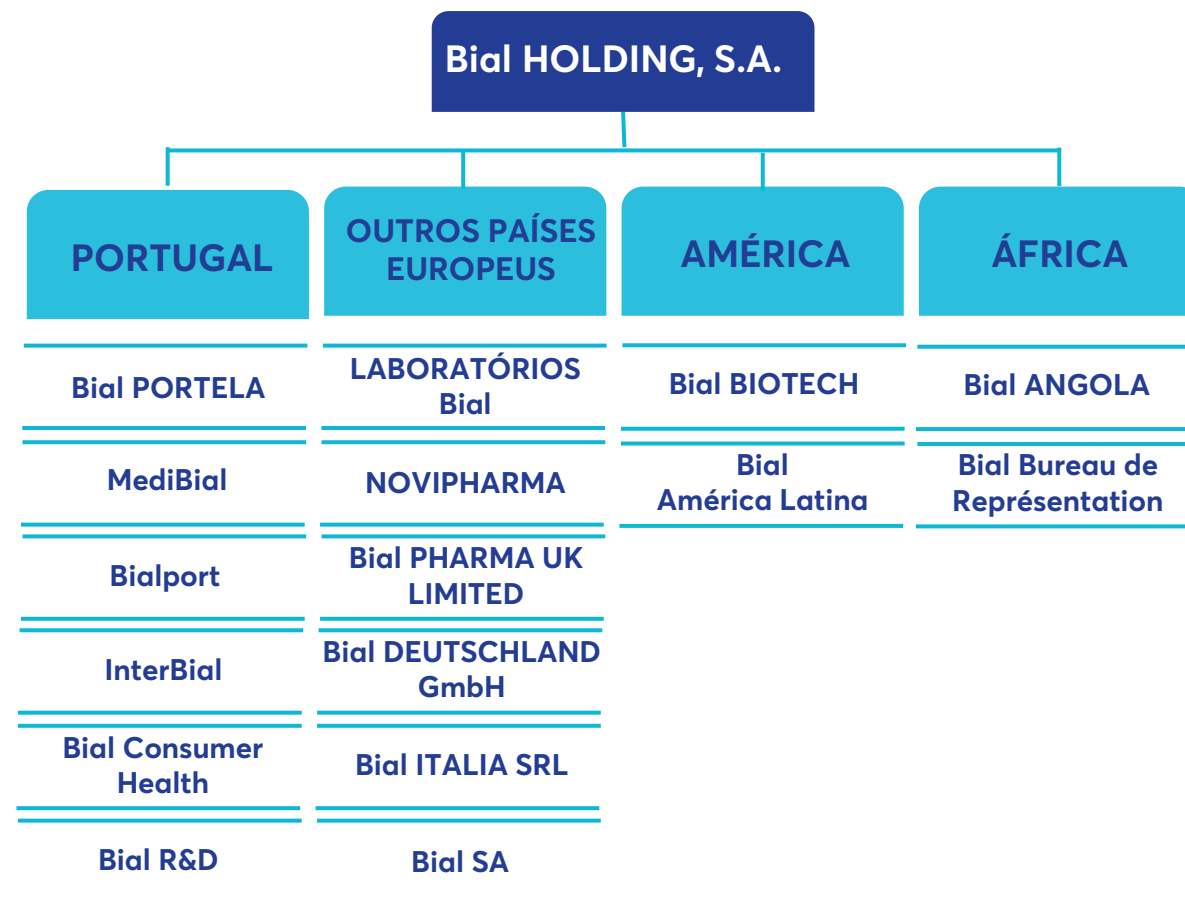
Bial HOLDING, S.A.

PORTUGAL

Bial PORTELA

MediBial

Bialport

InterBial

Bial Consumer Health

Bial R&D

OUTROS PAÍSES EUROPEUS

LABORATÓRIOS Bial

NOVIPHARMA

Bial PHARMA UK LIMITED

Bial DEUTSCHLAND GmbH

Bial ITALIA SRL

Bial SA

AMÉRICA

Bial BIOTECH

Bial América Latina

ÁFRICA

Bial ANGOLA

Bial Bureau de Représentation